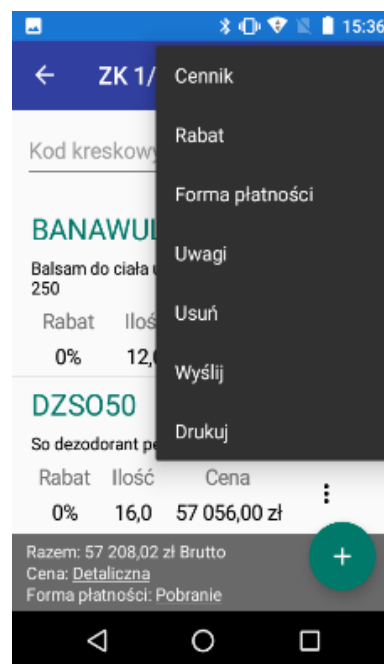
15:36

ZK 1/

Cennik

Rabat

Forma płatności

Uwagi

Usuń

Wyślij

Drukuj

Kod kreskowy

BANAWUL

Balsam do ciała
250

Rabat Iloś

0% 12,0

DZSO50

So dezodorant pe

Rabat Ilość Cena

0% 16,0 57 056,00 zł

Razem: 57 208,02 zł Brutto
Cena: Detaliczna
Forma płatności: Pobranie

+